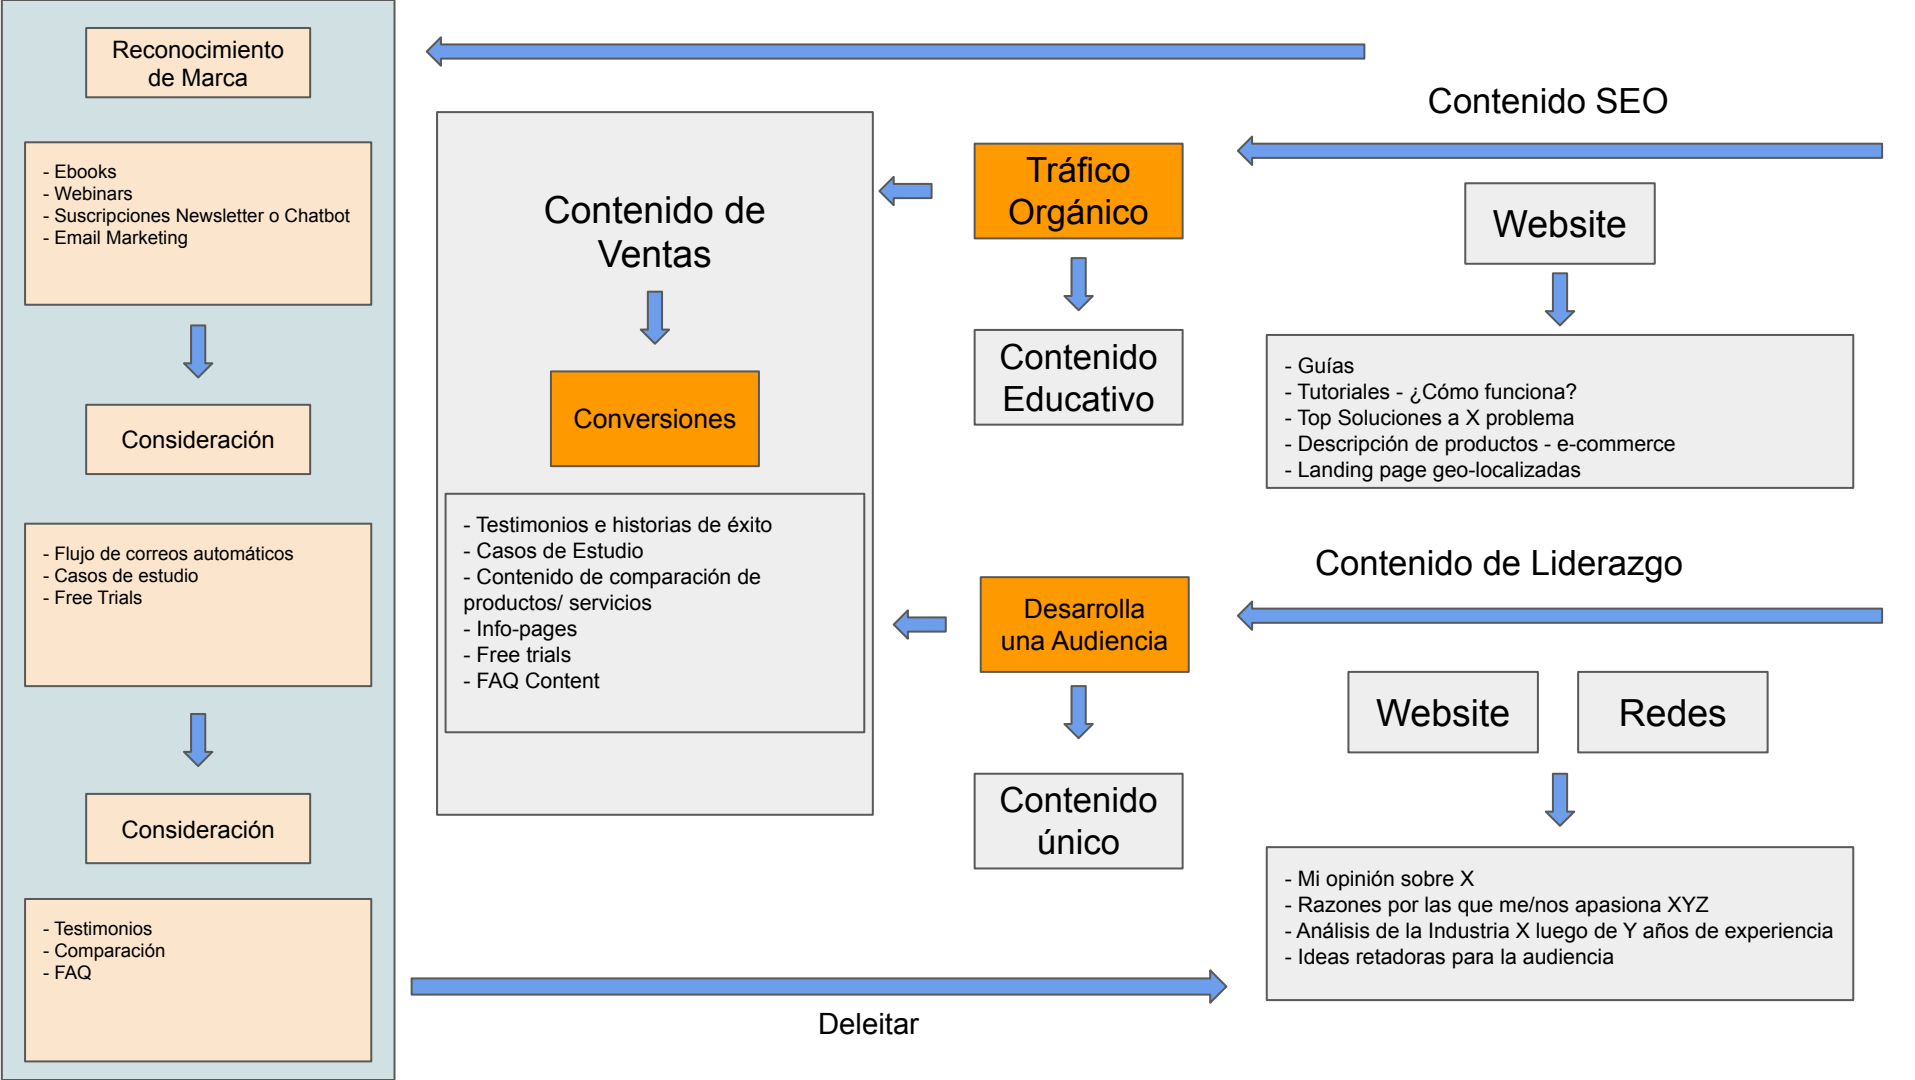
Reconocimiento de Marca

- Ebooks
- Webinars
- Suscripciones Newsletter o Chatbot
- Email Marketing

Consideración

- Flujo de correos automáticos
- Casos de estudio
- Free Trials

Consideración

- Testimonios
- Comparación
- FAQ

Contenido de Ventas

Conversiones

- Testimonios e historias de éxito
- Casos de Estudio
- Contenido de comparación de productos/ servicios
- Info-pages
- Free trials
- FAQ Content

Tráfico Orgánico

Contenido Educativo

Desarrolla una Audiencia

Contenido único

Contenido SEO

Website

- Guías
- Tutoriales - ¿Cómo funciona?
- Top Soluciones a X problema
- Descripción de productos - e-commerce
- Landing page geo-localizadas

Contenido de Liderazgo

Website

Redes

- Mi opinión sobre X
- Razones por las que me/nos apasiona XYZ
- Análisis de la Industria X luego de Y años de experiencia
- Ideas retadoras para la audiencia

Deleitar